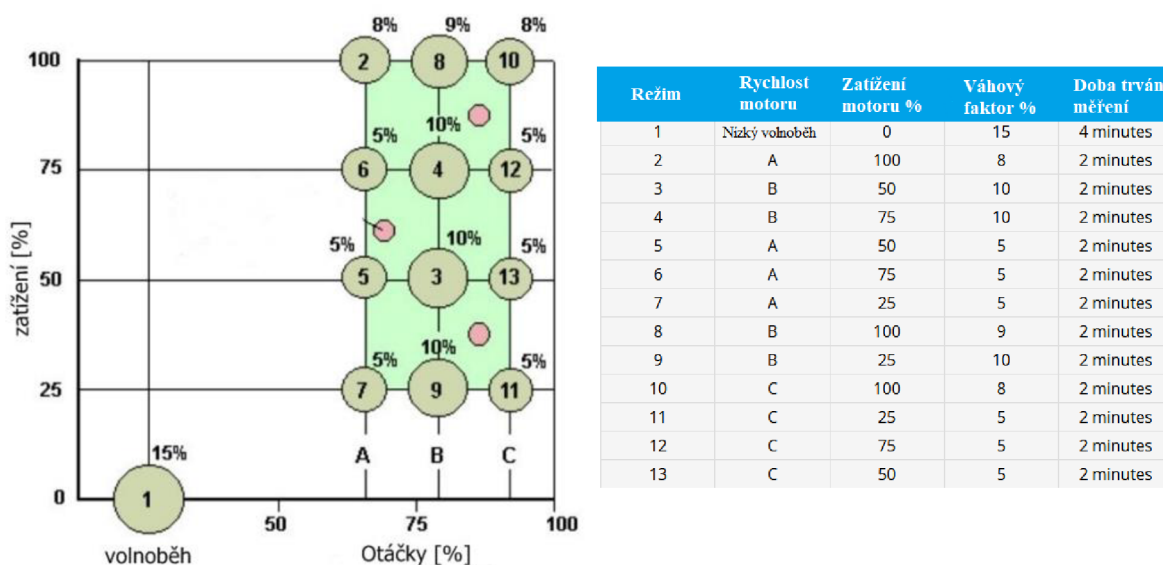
8% 9% 8%

100 2 8 10

5% 10% 5%

75 6 4 12

5% 10% 5%

50 5 3 13

5% 10% 5%

25 7 9 11

15%

A B C

0 1

50 75 100

zatížení [%]

volnoběh

Otáčky [%]

| Režim | Rychlost motoru | Zatížení motoru % | Váhový faktor % | Doba trván měření |
|---|---|---|---|---|
| 1 | Nízký volnoběh | 0 | 15 | 4 minutes |
| 2 | A | 100 | 8 | 2 minutes |
| 3 | B | 50 | 10 | 2 minutes |
| 4 | B | 75 | 10 | 2 minutes |
| 5 | A | 50 | 5 | 2 minutes |
| 6 | A | 75 | 5 | 2 minutes |
| 7 | A | 25 | 5 | 2 minutes |
| 8 | B | 100 | 9 | 2 minutes |
| 9 | B | 25 | 10 | 2 minutes |
| 10 | C | 100 | 8 | 2 minutes |
| 11 | C | 25 | 5 | 2 minutes |
| 12 | C | 75 | 5 | 2 minutes |
| 13 | C | 50 | 5 | 2 minutes |